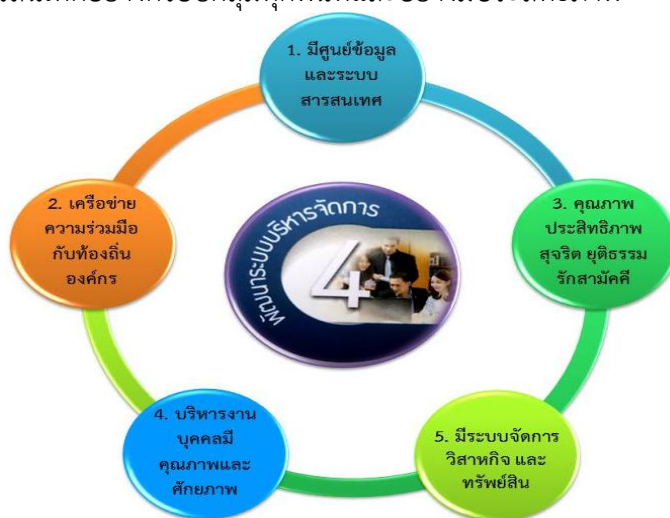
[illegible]

1. มีศูนย์ข้อมูล และระบบ สารสนเทศ

3. คุณภาพ ประสิทธิภาพ สุจริต ยุติธรรม รักสามัคคี

5. มีระบบจัดการ วิสาหกิจ และ ทรัพย์สิน

4. บริหารงาน บุคคลมี คุณภาพและ ศักยภาพ

2. เครือข่าย ความร่วมมือ กับท้องถิ่น องค์กร

พัฒนาระบบบริหารจัดการ

4